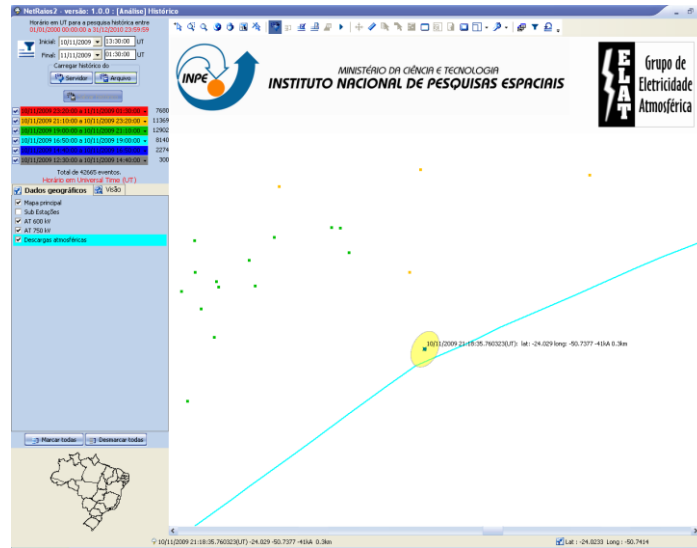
NetRaios2 - versão: 1.0.0 : [Análise] Histórico

Horário em UT para a pesquisa histórica entre
01/01/2000 00:00:00 a 31/12/2010 23:59:59

Inicial: 10/11/2009 13:30:00 UT
Final: 11/11/2009 01:30:00 UT

Carregar histórico do:
Servidor Arquivo

10/11/2009 23:20:00 a 11/11/2009 01:30:00 7680
10/11/2009 21:10:00 a 10/11/2009 23:20:00 11369
10/11/2009 19:00:00 a 10/11/2009 21:10:00 12902
10/11/2009 16:50:00 a 10/11/2009 19:00:00 8140
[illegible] 2274
10/11/2009 12:30:00 a 10/11/2009 14:40:00 300

Total de 42665 eventos.
Horário em Universal Time (UT)

Dados geográficos | Visão

Mapa principal
Sub Estações
AT 600 kV
AT 750 kV
Descargas atmosféricas

Marcar todas | Desmarcar todas

INPE
MINISTÉRIO DA CIÊNCIA E TECNOLOGIA
INSTITUTO NACIONAL DE PESQUISAS ESPACIAIS

ELAT
Grupo de Eletricidade Atmosférica

10/11/2009 21:18:35.760323(UT): lat: -24.029 long: -50.7377 -41kA 0.3km

10/11/2009 21:18:35.760323(UT) -24.029 -50.7377 -41kA 0.3km

Lat : -24.0233 Long : -50.7414